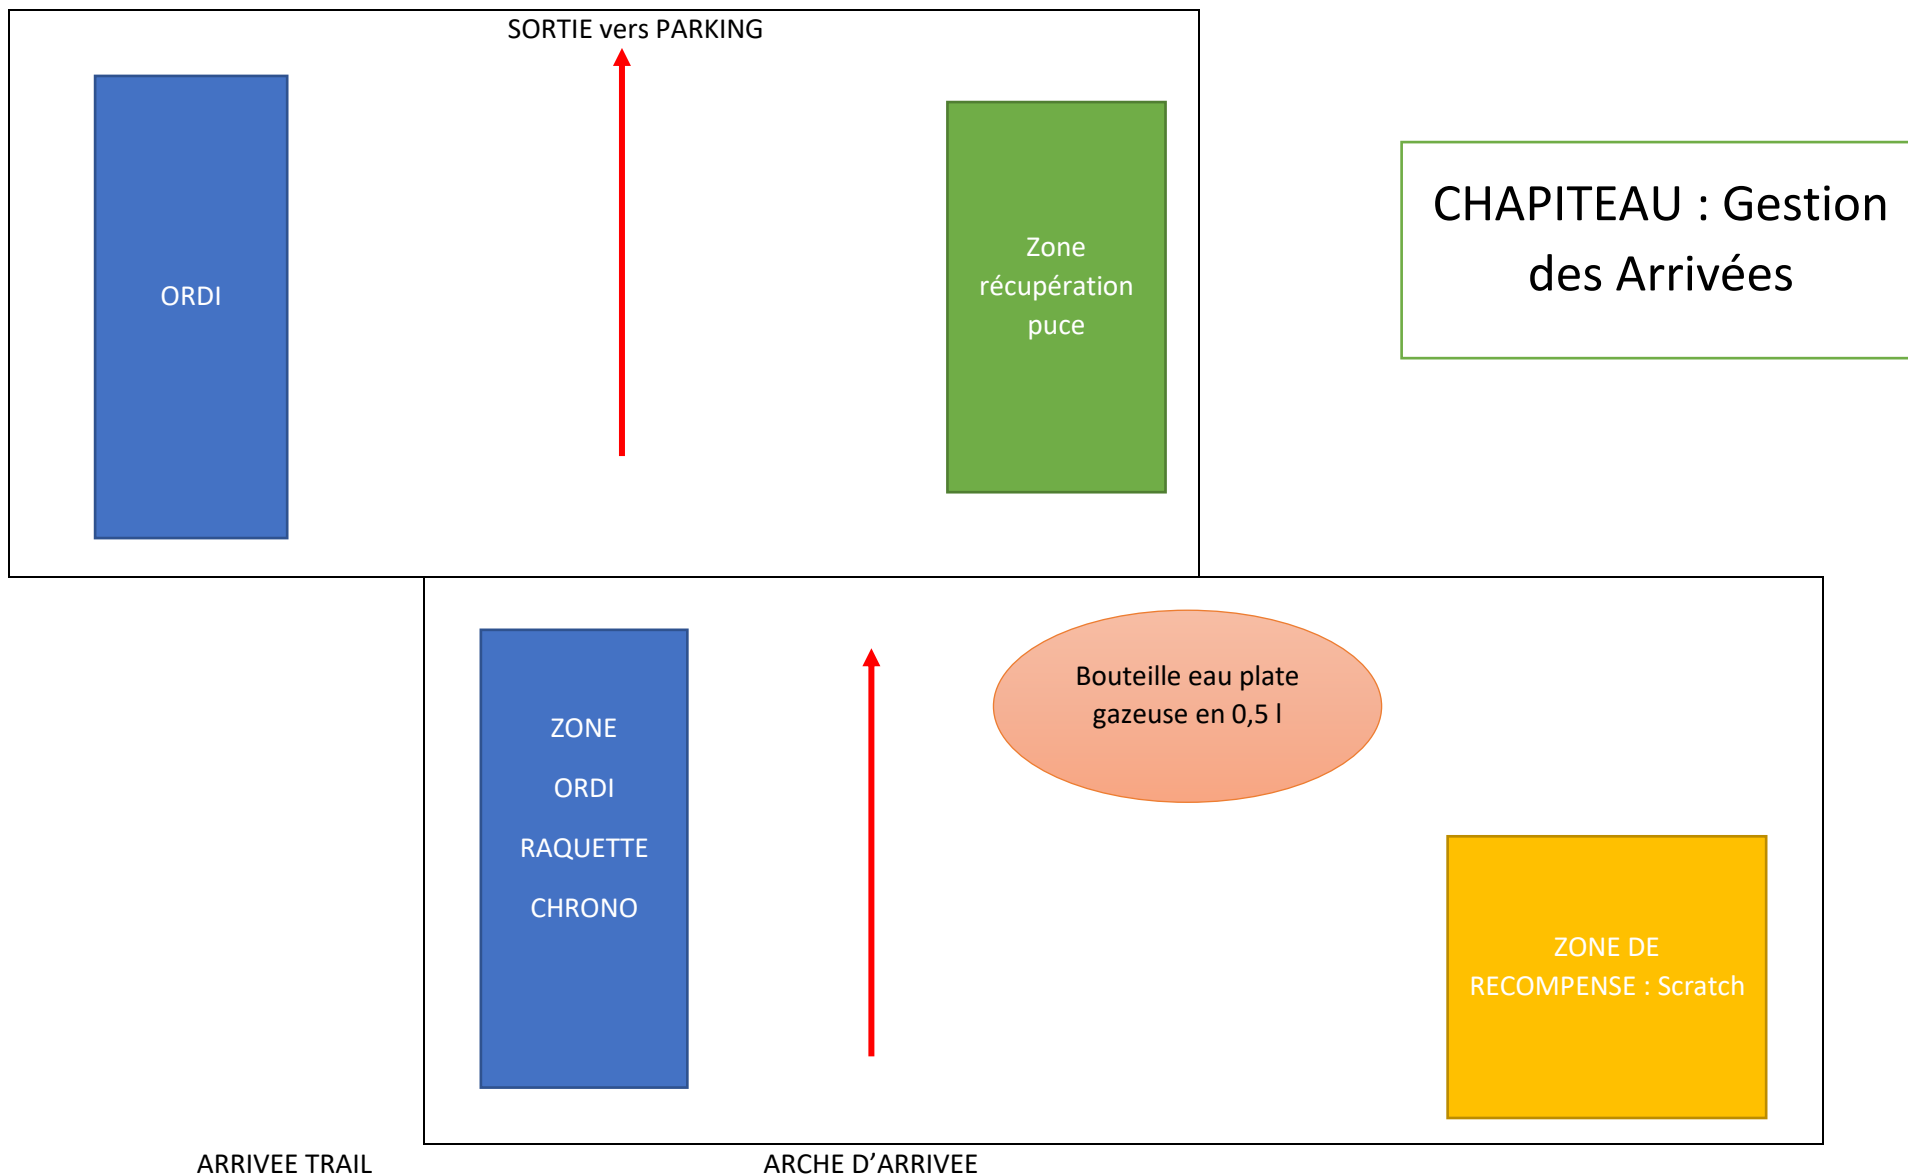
SORTIE vers PARKING

ORDI

Zone récupération puce

CHAPITEAU : Gestion des Arrivées

ZONE

ORDI

RAQUETTE

CHRONO

Bouteille eau plate gazeuse en 0,5 l

ZONE DE RECOMPENSE : Scratch

ARRIVEE TRAIL

ARCHE D’ARRIVEE